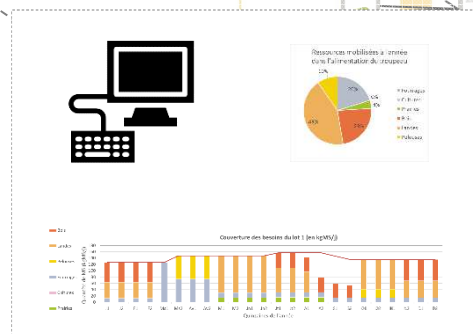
Ressources mobilisées à l'année dans l'alimentation du troupeau

10%

20%

6%

4%

22%

48%

Fourrages

Pâturages

Ensilage

Foin

Prairies

Pailles

Couverture des besoins du lot 1 (en kgMS/j)

Foin

Landes

Ensilage

Fourrages

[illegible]

Prairies

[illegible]